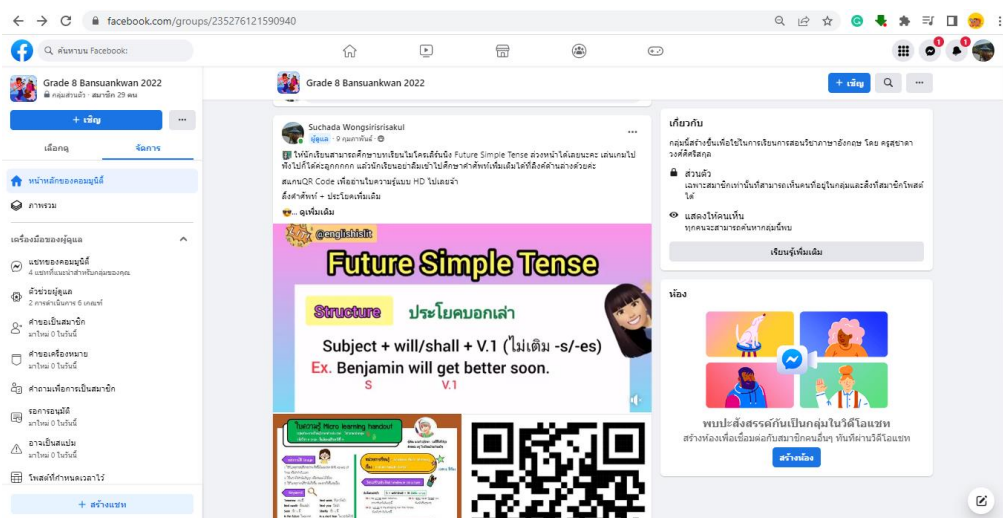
facebook.com/groups/235276121590940

ค้นหาบน Facebook

Grade 8 Bansuankwan 2022
กลุ่มส่วนตัว · สมาชิก 29 คน

+ เชิญ

เกี่ยวกับ
จัดการ

หน้าหลักของคอมมูนิตี้
ภาพรวม

เครื่องมือของผู้ดูแล
แชทของคอมมูนิตี้
4 แชทที่แนะนำสำหรับกลุ่มของคุณ
ผู้ช่วยผู้ดูแล
2 การดำเนินการ 6 เกณฑ์
คำขอเป็นสมาชิก
มาใหม่ 0 ในวันนี้
คำขอเครื่องหมาย
มาใหม่ 0 ในวันนี้
คำถามเพื่อการเป็นสมาชิก
รออนุมัติ
มาใหม่ 0 ในวันนี้
อาจเป็นสแปม
มาใหม่ 0 ในวันนี้
โพสต์ที่กำหนดเวลาไว้

+ สร้างแชท

Grade 8 Bansuankwan 2022
+ เชิญ

Suchada Wongsirisrisakul
ผู้ดูแล · 9 กุมภาพันธ์ ·
ให้นักเรียนสามารถศึกษาบทเรียนในใครเดียวนี้ Future Simple Tense ส่วนหน้าได้เลยนะคะ เล่นเกมไปทั้งไปก็ได้คะลูกกกกก แล้วนักเรียนอย่าลืมเข้าไปศึกษาคำศัพท์เพิ่มเติมได้ที่ลิงค์ด้านล่างด้วยค่ะ
สแกนQR Code เพื่ออ่านใบความรู้แบบ HD ไปเลยจ้า
ลิงค์คำศัพท์ + ประโยคเพิ่มเติม
... ดูเพิ่มเติม

@englishlit
Future Simple Tense
Structure ประโยคบอกเล่า
Subject + will/shall + V.1 (ไม่เติม -s/-es)
Ex. Benjamin will get better soon.
S V.1

ใบความรู้ Micro learning Handout

เกี่ยวกับ
กลุ่มนี้สร้างขึ้นเพื่อใช้ในการเรียนการสอนวิชาภาษาอังกฤษ โดย ครูสุชาดา วงศ์ศิริศรีสกุล
ส่วนตัว
เฉพาะสมาชิกเท่านั้นที่สามารถเห็นคนที่อยู่ในกลุ่มและสิ่งที่สมาชิกโพสต์ได้
แสดงให้คนเห็น
ทุกคนจะสามารถค้นหากลุ่มนี้พบ
เรียนรู้เพิ่มเติม

ห้อง
พบปะสังสรรค์กันเป็นกลุ่มในวิดีโอแชท
สร้างห้องเพื่อเชื่อมต่อกับสมาชิกคนอื่นๆ ทันทีผ่านวิดีโอแชท
สร้างห้อง